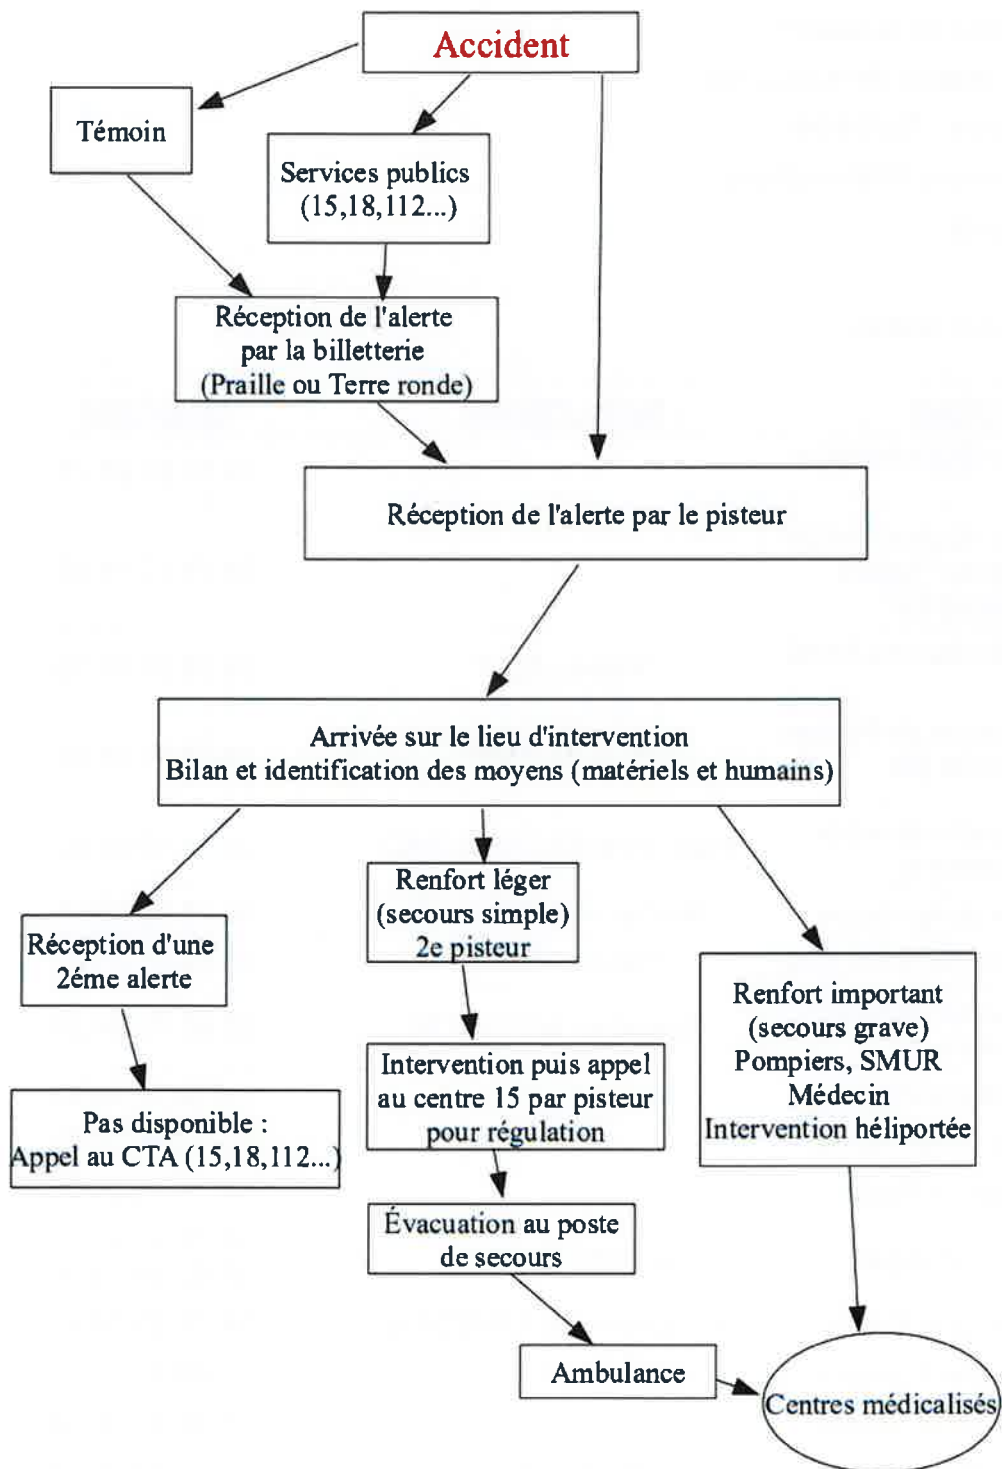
Accident

Témoin

Services publics (15,18,112...)

Réception de l'alerte par la billetterie (Praille ou Terre ronde)

Réception de l'alerte par le pisteur

Arrivée sur le lieu d'intervention
Bilan et identification des moyens (matériels et humains)

Réception d'une 2éme alerte

Renfort léger (secours simple) 2e pisteur

Renfort important (secours grave) Pompiers, SMUR Médecin Intervention héliportée

Pas disponible : Appel au CTA (15,18,112...)

Intervention puis appel au centre 15 par pisteur pour régulation

Évacuation au poste de secours

Ambulance

Centres médicalisés